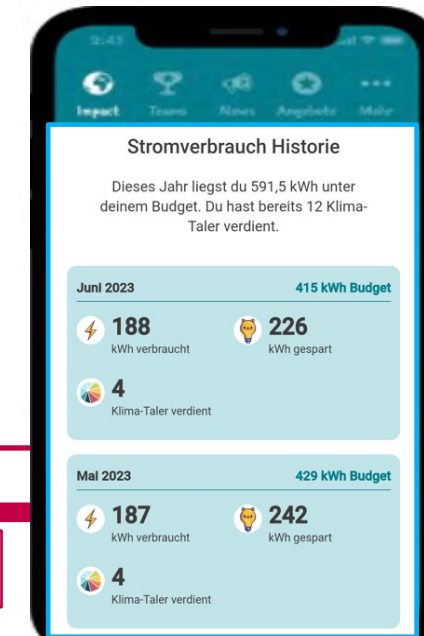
2:41

Impact Teams News Angebote Mehr

Stromverbrauch Historie

Dieses Jahr liegst du 591,5 kWh unter deinem Budget. Du hast bereits 12 Klima-Taler verdient.

Juni 2023 415 kWh Budget

188
kWh verbraucht

226
kWh gespart

4
Klima-Taler verdient

Mai 2023 429 kWh Budget

187
kWh verbraucht

242
kWh gespart

4
Klima-Taler verdient